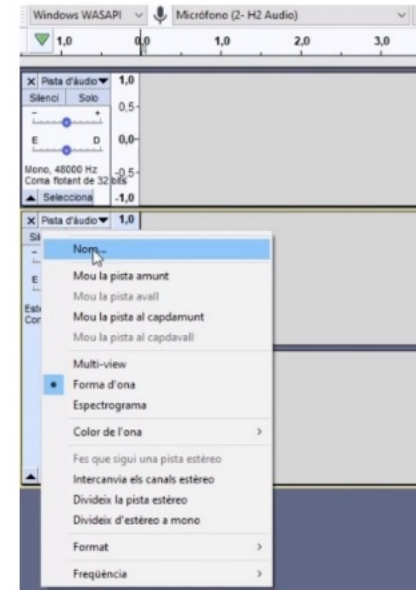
Windows WASAPI
Micròfono (2- H2 Audio)
1,0
0,0
1,0
2,0
3,0

X Pista d'àudio
1,0
Silenci
Solo
0,5-
-
+
E
D
0,0-
Mono, 48000 Hz
Coma flotant de 32 bits
-0,5-
Selecciona
-1,0

X Pista d'àudio
1,0
Si
E
Est
Cor

Nom...
Mou la pista amunt
Mou la pista avall
Mou la pista al capdamunt
Mou la pista al capdavall
Multi-view
Forma d'ona
Espectrograma
Color de l'ona
Fes que sigui una pista estèreo
Intercanvia els canals estèreo
Divideix la pista estèreo
Divideix d'estèreo a mono
Format
Freqüència